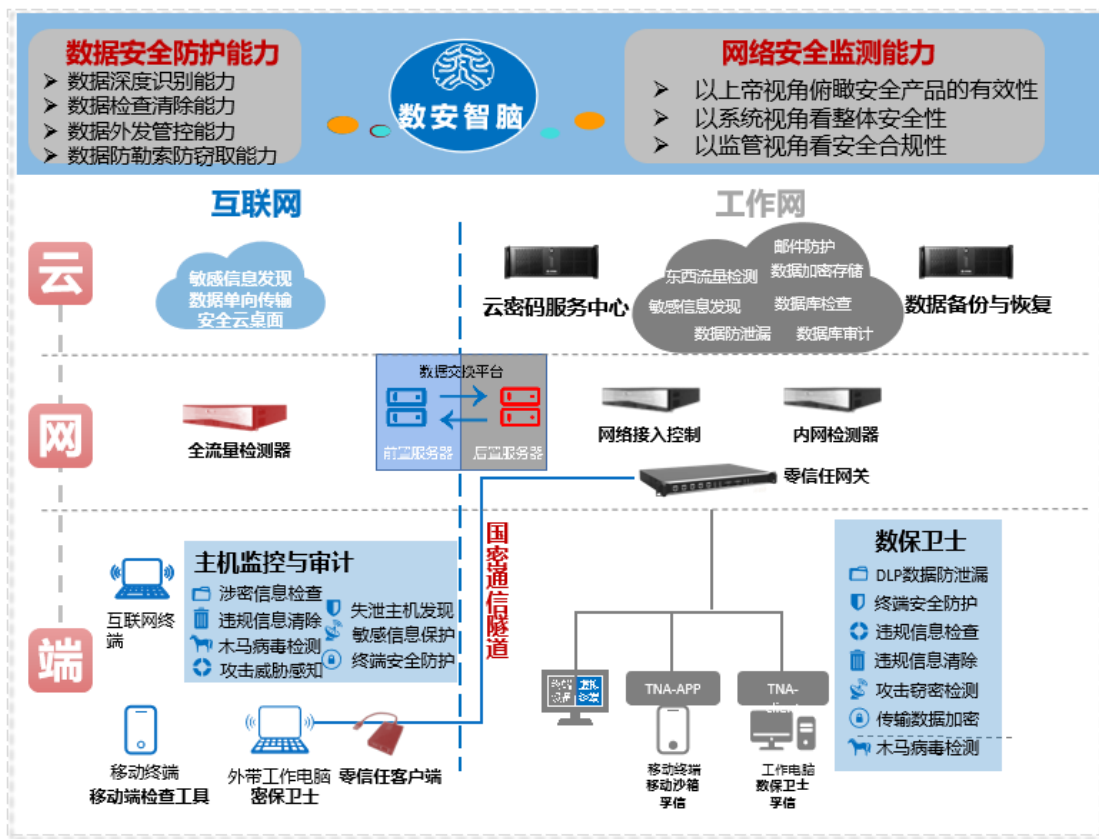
数据安全防护能力
➤ 数据深度识别能力
➤ 数据检查清除能力
➤ 数据外发管控能力
➤ 数据防勒索防窃取能力

数安智脑

网络安全监测能力
➤ 以上帝视角俯瞰安全产品的有效性
➤ 以系统视角看整体安全性
➤ 以监管视角看安全合规性

互联网

工作网

云

敏感信息发现
数据单向传输
安全云桌面

云密码服务中心

邮件防护
东西流量检测
数据加密存储
敏感信息发现
数据库检查
数据防泄漏
数据库审计

数据备份与恢复

网

数据交换平台
前置服务器
后置服务器

全流量检测器

网络接入控制

内网检测器

零信任网关

国密通信隧道

端

互联网终端

主机监控与审计
涉密信息检查
违规信息清除
木马病毒检测
攻击威胁感知
失泄主机发现
敏感信息保护
终端安全防护

数保卫士
DLP数据防泄漏
终端安全防护
违规信息检查
违规信息清除
攻击窃密检测
传输数据加密
木马病毒检测

TNA-APP
TNA-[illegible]

移动终端
移动端检查工具

外带工作电脑
密保卫士

零信任客户端

移动终端
移动沙箱
孚信

工作电脑
数保卫士
孚信